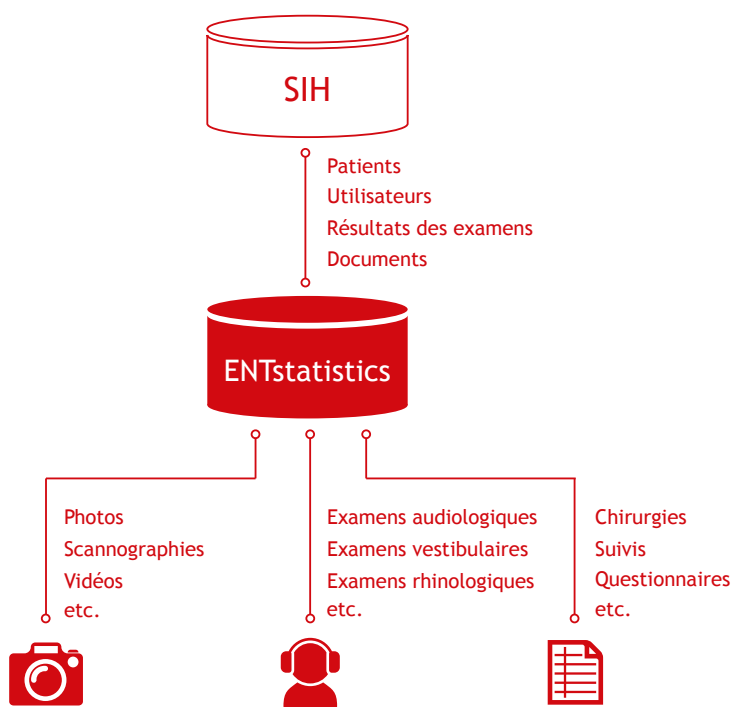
SIH

Patients
Utilisateurs
Résultats des examens
Documents

ENTstatistics

Photos
Scannographies
Vidéos
etc.

Examens audiologiques
Examens vestibulaires
Examens rhinologiques
etc.

Chirurgies
Suivis
Questionnaires
etc.